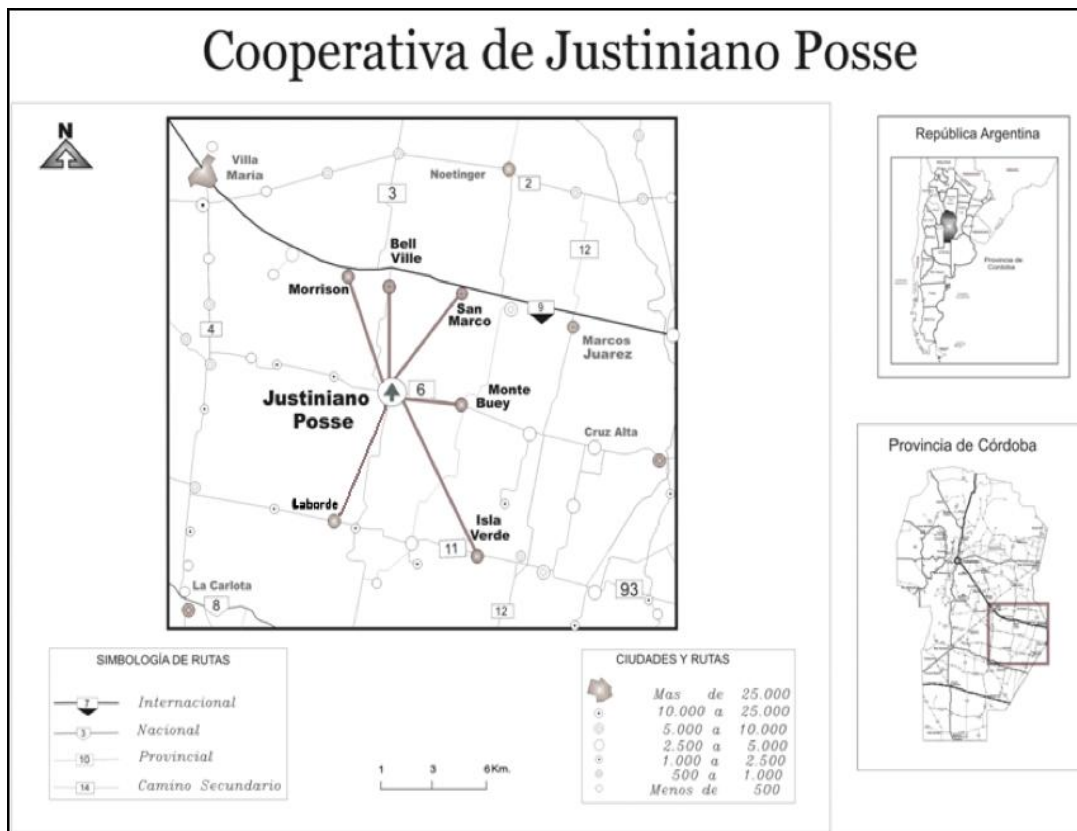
Cooperativa de Justiniano Posse

N

Villa Maria

Noetinger

3

2

12

Bell Ville

Morrison

San Marco

9

Marcos Juarez

4

Justiniano Posse

6

Monte Buey

Cruz Alta

Laborde

Isla Verde

11

La Carlota

8

93

12

República Argentina

Provincia de Córdoba

Provincia de Córdoba

SIMBOLOGÍA DE RUTAS

7 Internacional

3 Nacional

10 Provincial

14 Camino Secundario

1 3 6Km.

CIUDADES Y RUTAS

Mas de 25.000
10.000 a 25.000
5.000 a 10.000
2.500 a 5.000
1.000 a 2.500
500 a 1.000
Menos de 500